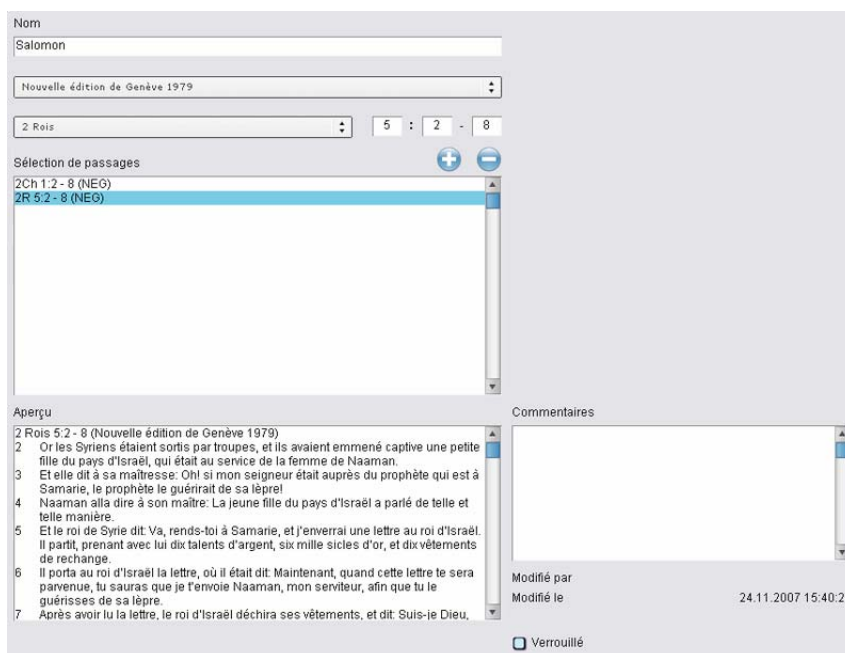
Nom

Salomon

Nouvelle édition de Genève 1979

2 Rois

5 : 2 - 8

Sélection de passages

2Ch 1:2 - 8 (NEG)
2R 5:2 - 8 (NEG)

Aperçu

2 Rois 5:2 - 8 (Nouvelle édition de Genève 1979)
2 Or les Syriens étaient sortis par troupes, et ils avaient emmené captive une petite fille du pays d'Israël, qui était au service de la femme de Naaman.
3 Et elle dit à sa maîtresse: Oh! si mon seigneur était auprès du prophète qui est à Samarie, le prophète le guérirait de sa lèpre!
4 Naaman alla dire à son maître: La jeune fille du pays d'Israël a parlé de telle et telle manière.
5 Et le roi de Syrie dit: Va, rends-toi à Samarie, et j'enverrai une lettre au roi d'Israël. Il partit, prenant avec lui dix talents d'argent, six mille sicles d'or, et dix vêtements de rechange.
6 Il porta au roi d'Israël la lettre, où il était dit: Maintenant, quand cette lettre te sera parvenue, tu sauras que je t'envoie Naaman, mon serviteur, afin que tu le guérisses de sa lèpre.
7 Après avoir lu la lettre, le roi d'Israël déchira ses vêtements, et dit: Suis-je Dieu,

Commentaires

Modifié par

Modifié le 24.11.2007 15:40:2

Verrouillé